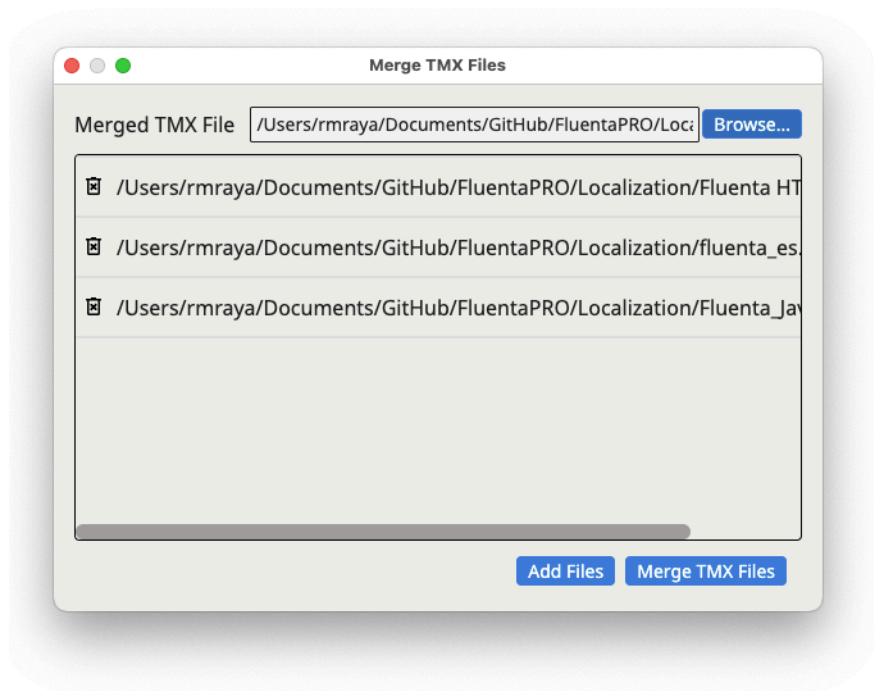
Merge TMX Files

Merged TMX File /Users/rmraya/Documents/GitHub/FluentaPRO/Loca Browse...

/Users/rmraya/Documents/GitHub/FluentaPRO/Localization/Fluenta HT

/Users/rmraya/Documents/GitHub/FluentaPRO/Localization/fluenta_es.

/Users/rmraya/Documents/GitHub/FluentaPRO/Localization/Fluenta_Jav

Add Files Merge TMX Files